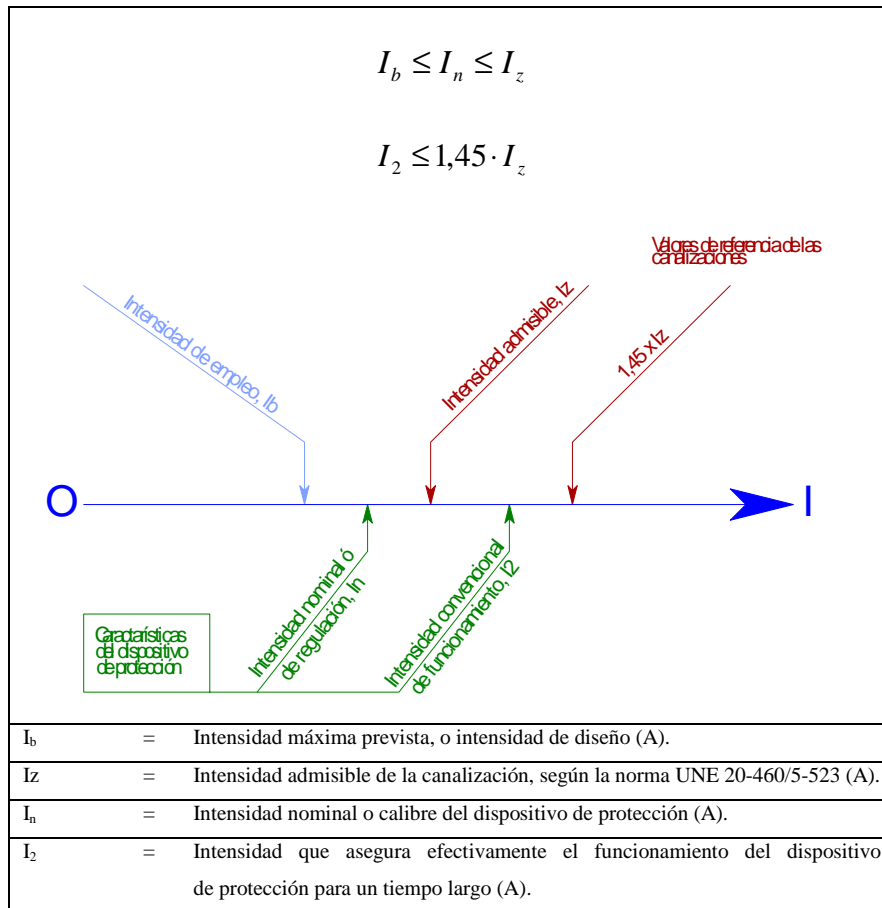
$I_b \leq I_n \leq I_z$

$I_2 \leq 1{,}45 \cdot I_z$

Valores de referencia de las canalizaciones

Intensidad de empleo, Ib

Intensidad admisible, Iz

1,45 x Iz

O

I

Características del dispositivo de protección

Intensidad nominal ó de regulación, In

Intensidad convencional de funcionamiento, I2

| | | |
|---|---|---|
| $I_b$ | = | Intensidad máxima prevista, o intensidad de diseño (A). |
| Iz | = | Intensidad admisible de la canalización, según la norma UNE 20-460/5-523 (A). |
| $I_n$ | = | Intensidad nominal o calibre del dispositivo de protección (A). |
| $I_2$ | = | Intensidad que asegura efectivamente el funcionamiento del dispositivo de protección para un tiempo largo (A). |